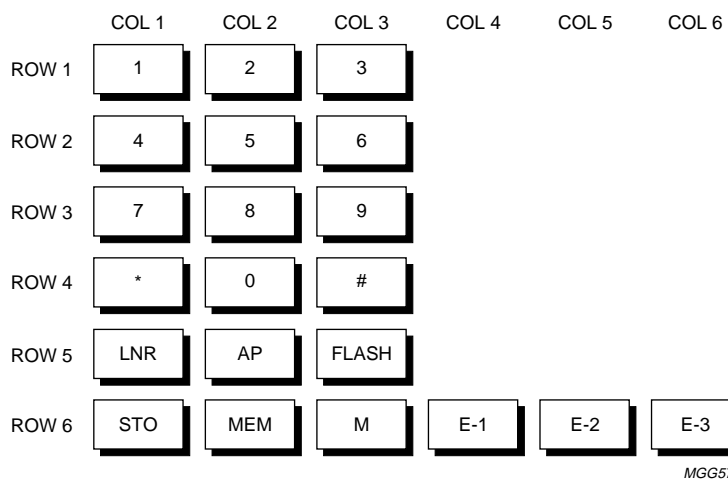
|  | COL 1 | COL 2 | COL 3 | COL 4 | COL 5 | COL 6 |
|---|---|---|---|---|---|---|
| ROW 1 | 1 | 2 | 3 |  |  |  |
| ROW 2 | 4 | 5 | 6 |  |  |  |
| ROW 3 | 7 | 8 | 9 |  |  |  |
| ROW 4 | * | 0 | # |  |  |  |
| ROW 5 | LNR | AP | FLASH |  |  |  |
| ROW 6 | STO | MEM | M | E-1 | E-2 | E-3 |

MGG5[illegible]